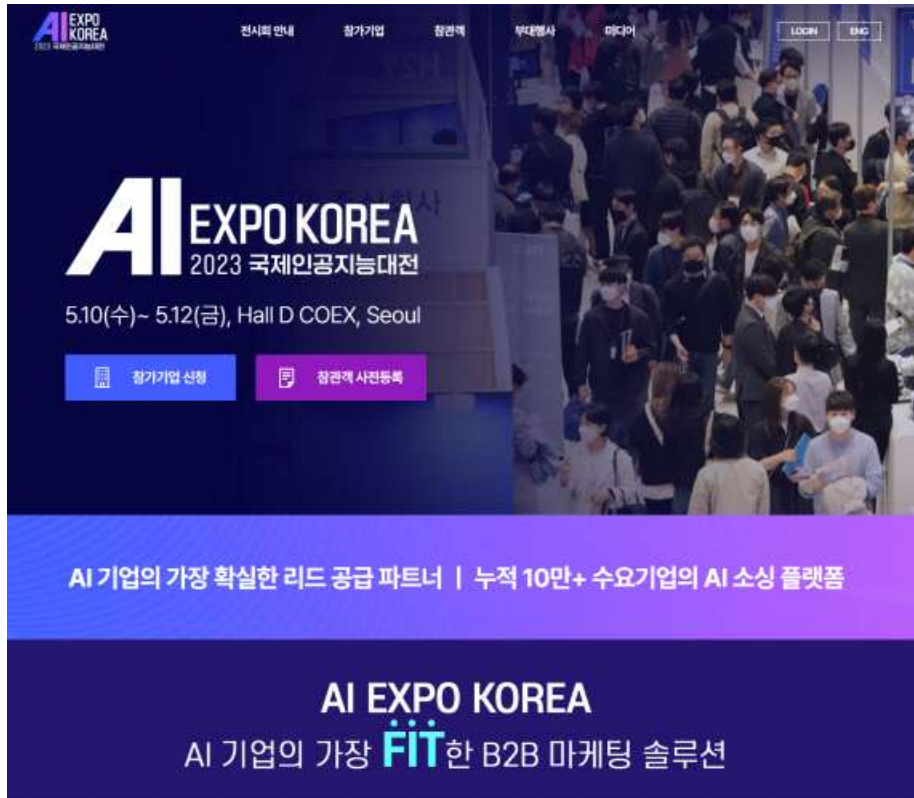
AI EXPO KOREA
2023 국제인공지능대전

전시회 안내 참가기업 참관객 부대행사 미디어 LOGIN ENG

AI EXPO KOREA
2023 국제인공지능대전

5.10(수)~ 5.12(금), Hall D COEX, Seoul

참가기업 신청 참관객 사전등록

AI 기업의 가장 확실한 리드 공급 파트너 | 누적 10만+ 수요기업의 AI 소싱 플랫폼

AI EXPO KOREA
AI 기업의 가장 FIT한 B2B 마케팅 솔루션